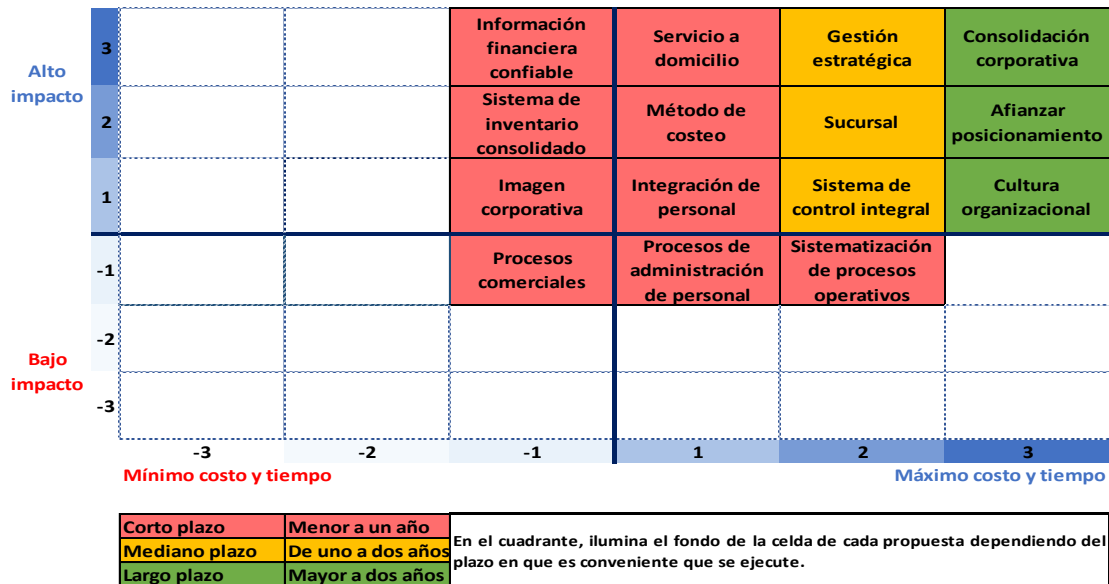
| | | | | | | | |
|---|---|---|---|---|---|---|---|
| **Alto impacto** | 3 | | | Información financiera confiable | Servicio a domicilio | Gestión estratégica | Consolidación corporativa |
| | 2 | | | Sistema de inventario consolidado | Método de costeo | Sucursal | Afianzar posicionamiento |
| | 1 | | | Imagen corporativa | Integración de personal | Sistema de control integral | Cultura organizacional |
| | -1 | | | Procesos comerciales | Procesos de administración de personal | Sistematización de procesos operativos | |
| **Bajo impacto** | -2 | | | | | | |
| | -3 | | | | | | |
| | | -3 | -2 | -1 | 1 | 2 | 3 |

Mínimo costo y tiempo

Máximo costo y tiempo

| | | |
|---|---|---|
| Corto plazo | Menor a un año | En el cuadrante, ilumina el fondo de la celda de cada propuesta dependiendo del plazo en que es conveniente que se ejecute. |
| Mediano plazo | De uno a dos años | |
| Largo plazo | Mayor a dos años | |